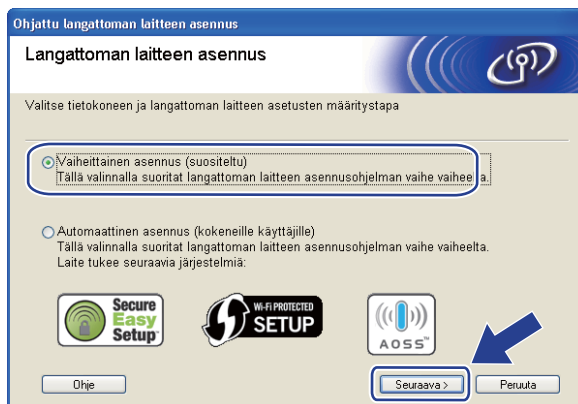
Ohjattu langattoman laitteen asennus

Langattoman laitteen asennus

Valitse tietokoneen ja langattoman laitteen asetusten määritystapa

Vaiheittainen asennus (suositeltu)
Tällä valinnalla suoritat langattoman laitteen asennusohjelman vaihe vaiheelta.

Automaattinen asennus (kokeneille käyttäjille)
Tällä valinnalla suoritat langattoman laitteen asennusohjelman vaihe vaiheelta.
Laite tukee seuraavia järjestelmiä:

Secure Easy Setup

Wi-Fi PROTECTED SETUP

AOSS

Ohje

Seuraava >

Peruuta